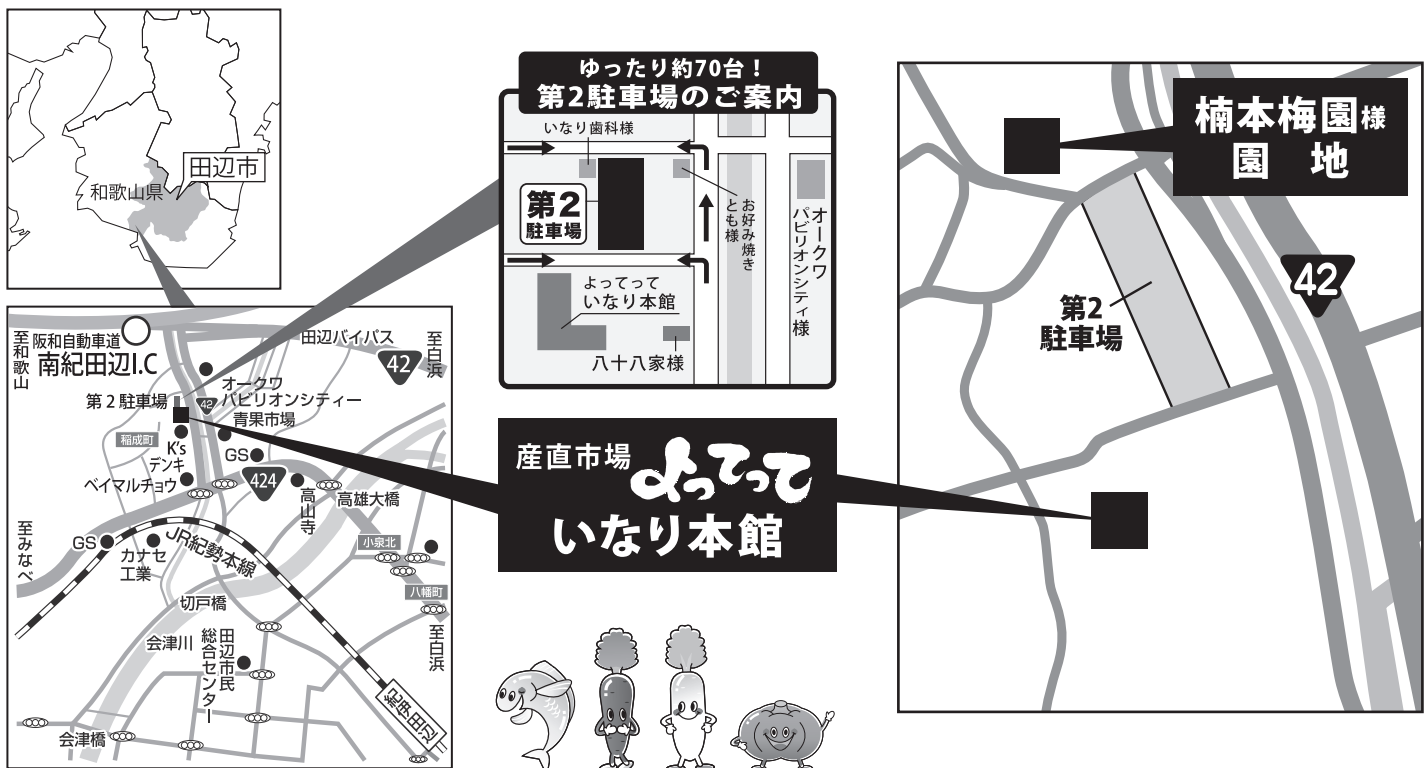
田辺市
和歌山県

阪和自動車道
至和歌山
南紀田辺I.C
田辺バイパス
至白浜
42
第２駐車場
オークワ
パビリオンシティー
42
青果市場
稲成町
K's
デンキ
GS
424
ベイマルチョウ
高山寺
高雄大橋
至みなべ
GS
カナセ
工業
JR紀勢本線
小泉北
八幡町
切戸橋
至白浜
会津川
総合センター
田辺市民
紀伊田辺
会津橋

ゆったり約70台！
第2駐車場のご案内
いなり歯科様
第2
駐車場
お好み焼き
とも様
オークワ
パビリオンシティ様
よってって
いなり本館
八十八家様

産直市場
よってって
いなり本館

楠本梅園様
園　地
42
第2
駐車場